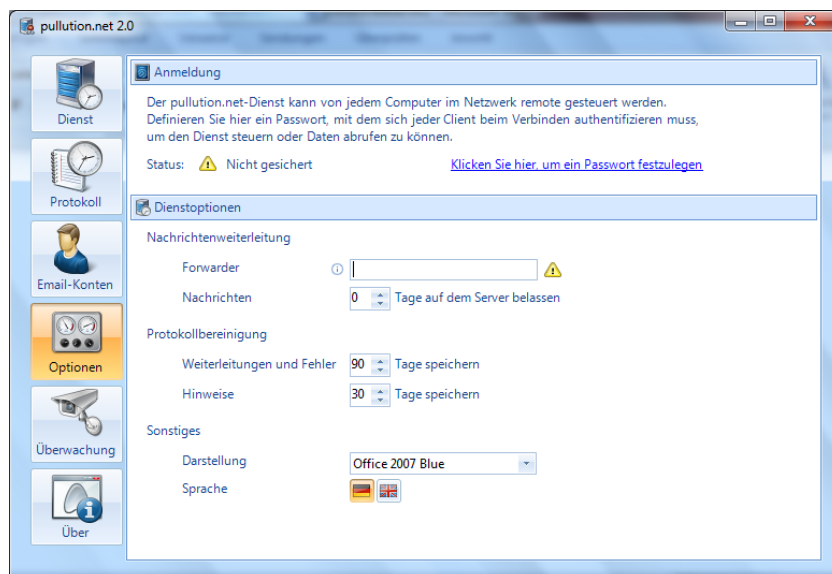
pullution.net 2.0

Dienst

Protokoll

Email-Konten

Optionen

Überwachung

Über

Anmeldung

Der pullution.net-Dienst kann von jedem Computer im Netzwerk remote gesteuert werden. Definieren Sie hier ein Passwort, mit dem sich jeder Client beim Verbinden authentifizieren muss, um den Dienst steuern oder Daten abrufen zu können.

Status: Nicht gesichert

Klicken Sie hier, um ein Passwort festzulegen

Dienstoptionen

Nachrichtenweiterleitung

Forwarder

Nachrichten 0 Tage auf dem Server belassen

Protokollbereinigung

Weiterleitungen und Fehler 90 Tage speichern

Hinweise 30 Tage speichern

Sonstiges

Darstellung Office 2007 Blue

Sprache